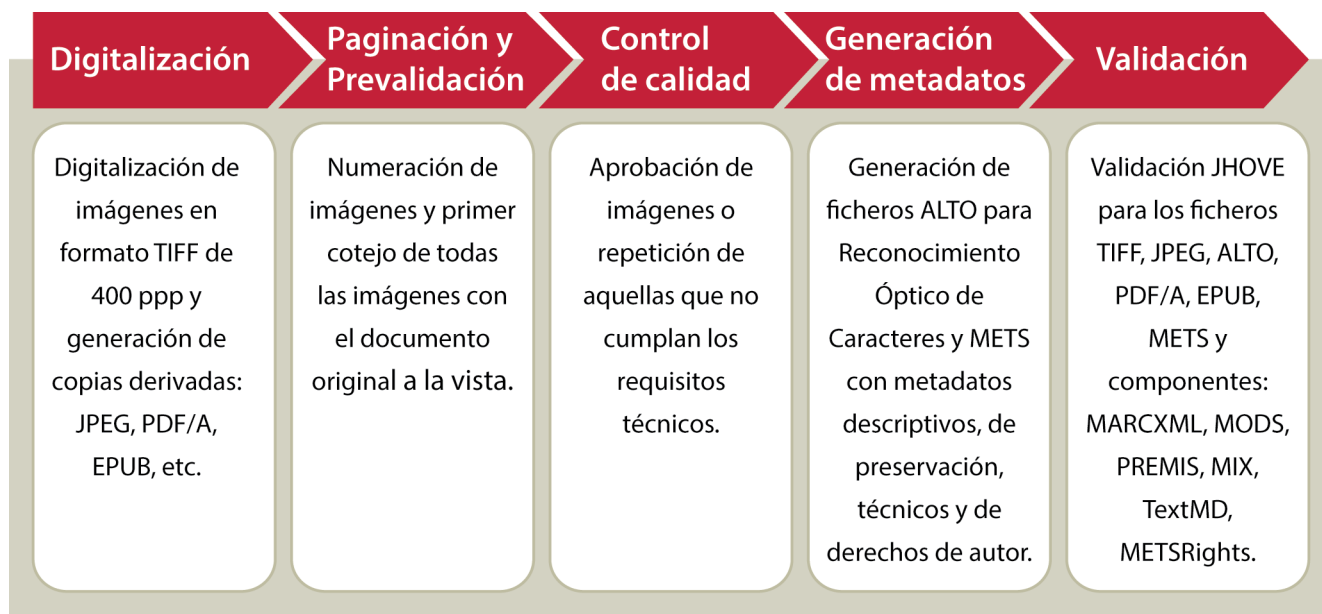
Digitalización

Paginación y Prevalidación

Control de calidad

Generación de metadatos

Validación

Digitalización de imágenes en formato TIFF de 400 ppp y generación de copias derivadas: JPEG, PDF/A, EPUB, etc.

Numeración de imágenes y primer cotejo de todas las imágenes con el documento original a la vista.

Aprobación de imágenes o repetición de aquellas que no cumplan los requisitos técnicos.

Generación de ficheros ALTO para Reconocimiento Óptico de Caracteres y METS con metadatos descriptivos, de preservación, técnicos y de derechos de autor.

Validación JHOVE para los ficheros TIFF, JPEG, ALTO, PDF/A, EPUB, METS y componentes: MARCXML, MODS, PREMIS, MIX, TextMD, METSRights.